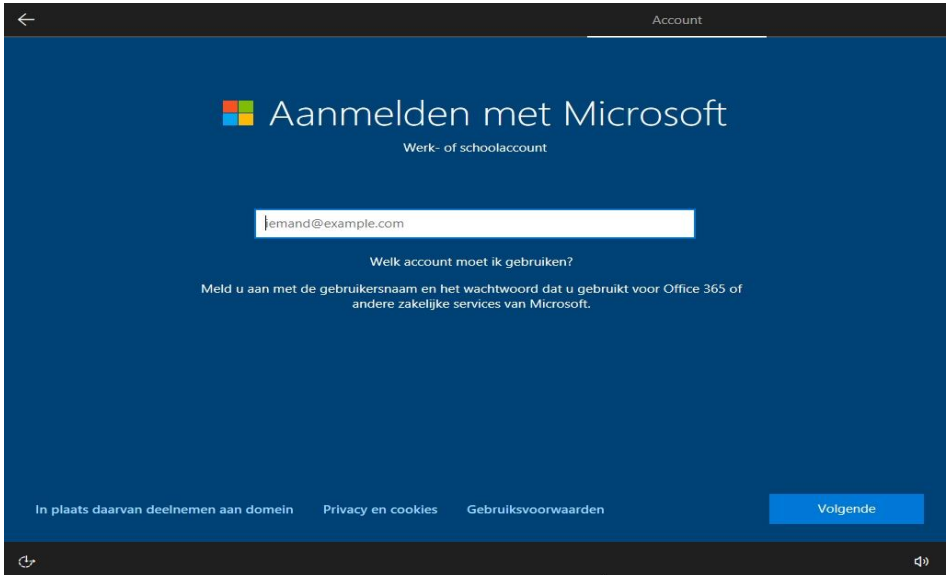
Account

Aanmelden met Microsoft

Werk- of schoolaccount

iemand@example.com

Welk account moet ik gebruiken?

Meld u aan met de gebruikersnaam en het wachtwoord dat u gebruikt voor Office 365 of andere zakelijke services van Microsoft.

In plaats daarvan deelnemen aan domein

Privacy en cookies

Gebruiksvoorwaarden

Volgende